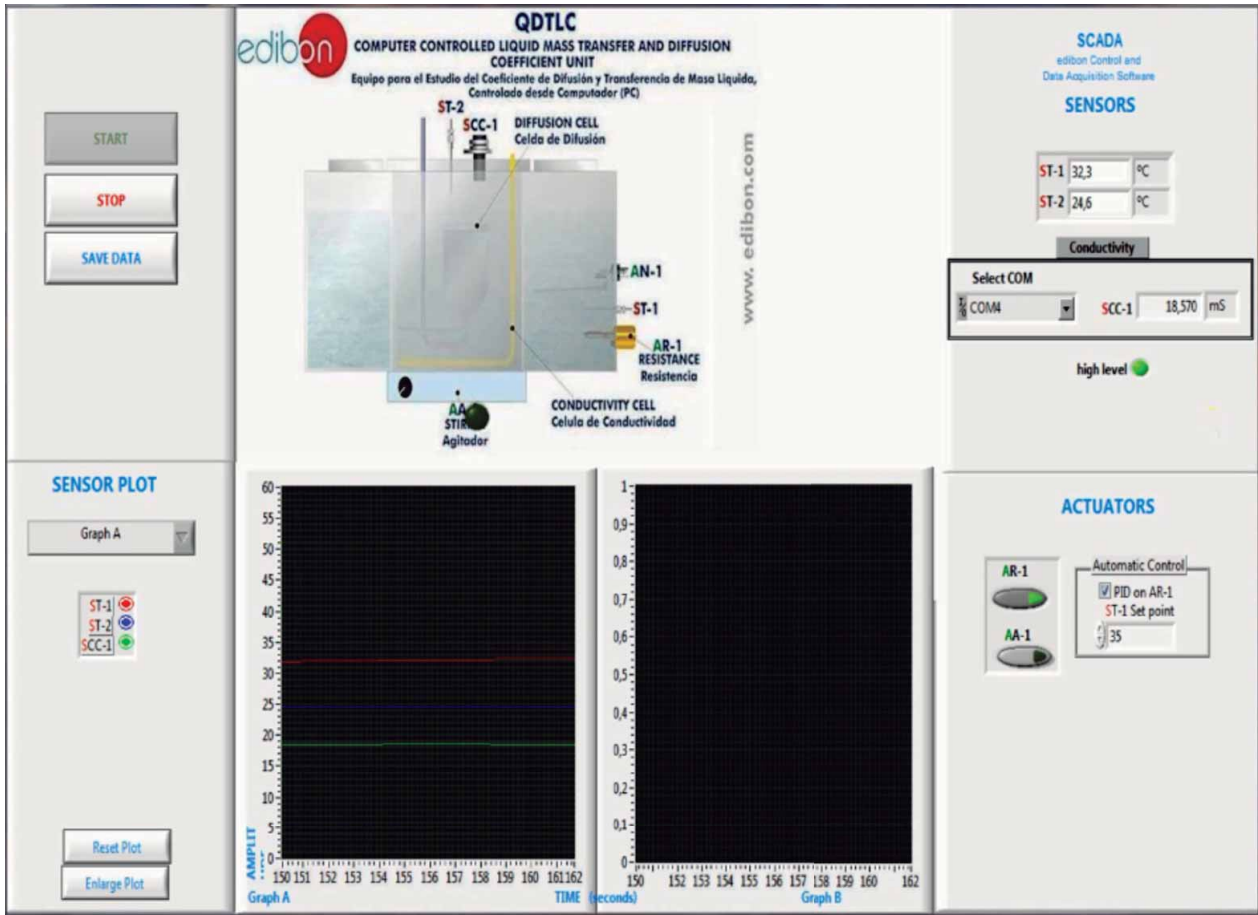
START

STOP

SAVE DATA

edibon

QDTLC

COMPUTER CONTROLLED LIQUID MASS TRANSFER AND DIFFUSION COEFFICIENT UNIT

Equipo para el Estudio del Coeficiente de Difusión y Transferencia de Masa Liquida, Controlado desde Computador (PC)

ST-2

SCC-1

DIFFUSION CELL
Celda de Difusión

www. edibon.com

AN-1

ST-1

AR-1
RESISTANCE
Resistencia

AA
STIR
Agitador

CONDUCTIVITY CELL
Celula de Conductividad

SCADA
edibon Control and Data Acquisition Software

SENSORS

ST-1 32,3 ºC
ST-2 24,6 ºC

Conductivity

Select COM
COM4
SCC-1 18,570 mS

high level

SENSOR PLOT

Graph A

ST-1
ST-2
SCC-1

Reset Plot

Enlarge Plot

60
55
50
45
40
35
30
25
20
15
10
5
0

AMPLIT

150 151 152 153 154 155 156 157 158 159 160 161162

Graph A

TIME (seconds)

1
0,9
0,8
0,7
0,6
0,5
0,4
0,3
0,2
0,1
0

150 152 153 154 155 156 157 158 159 160 162

Graph B

ACTUATORS

AR-1

AA-1

Automatic Control
PID on AR-1
ST-1 Set point
35